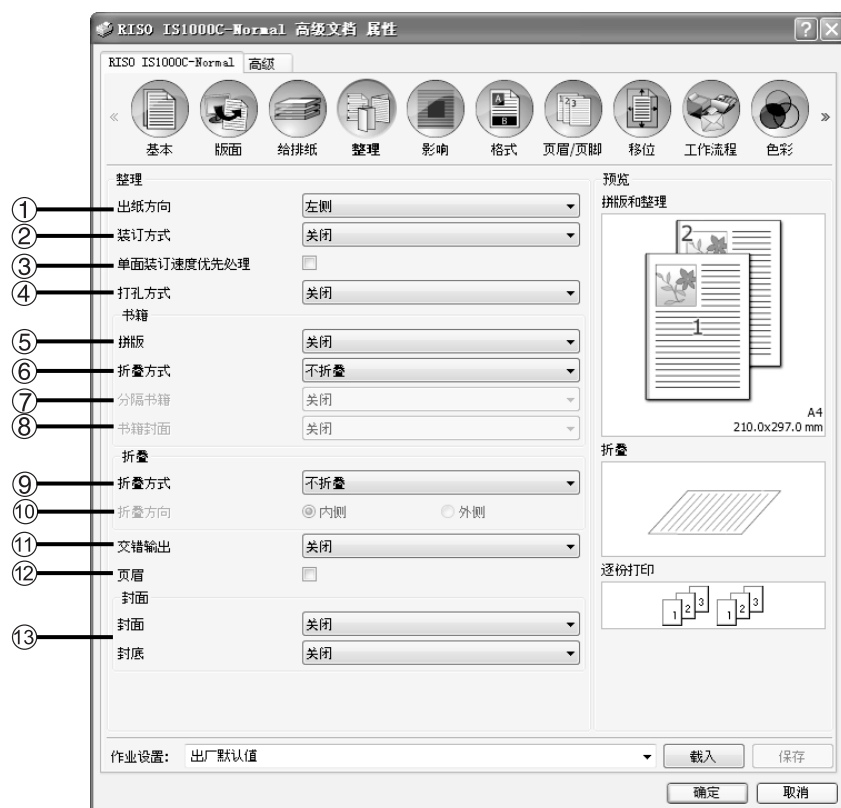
RISO IS1000C-Normal 高级文档 属性

RISO IS1000C-Normal 高级

基本 版面 给排纸 整理 影响 格式 页眉/页脚 移位 工作流程 色彩

整理

① 出纸方向 左侧
② 装订方式 关闭
③ 单面装订速度优先处理
④ 打孔方式 关闭

书籍
⑤ 拼版 关闭
⑥ 折叠方式 不折叠
⑦ 分隔书籍 关闭
⑧ 书籍封面 关闭

折叠
⑨ 折叠方式 不折叠
⑩ 折叠方向 内侧 外侧

⑪ 交错输出 关闭
⑫ 页眉

封面
⑬ 封面 关闭
封底 关闭

预览
拼版和整理
2
1
A4
210.0x297.0 mm
折叠
逐份打印
1 2 3 1 2 3

作业设置: 出厂默认值 载入 保存

确定 取消